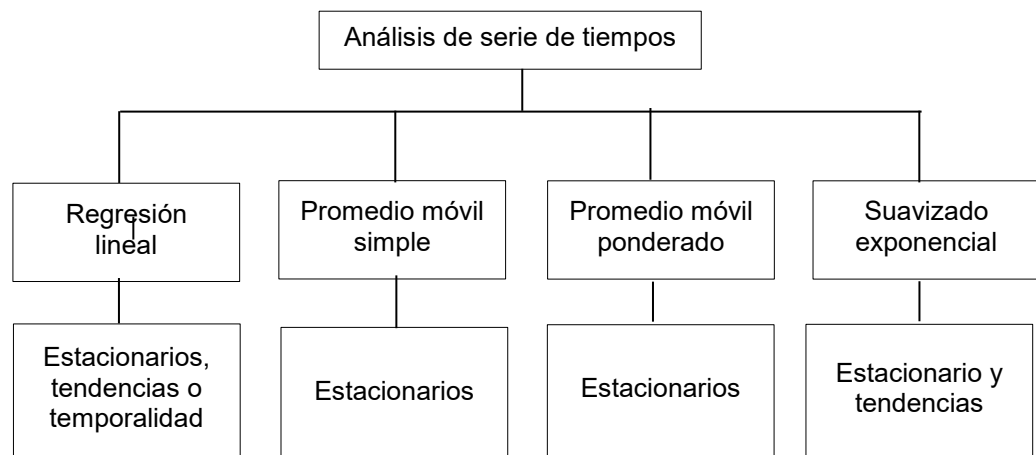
Análisis de serie de tiempos

Regresión lineal

Promedio móvil simple

Promedio móvil ponderado

Suavizado exponencial

Estacionarios, tendencias o temporalidad

Estacionarios

Estacionarios

Estacionario y tendencias